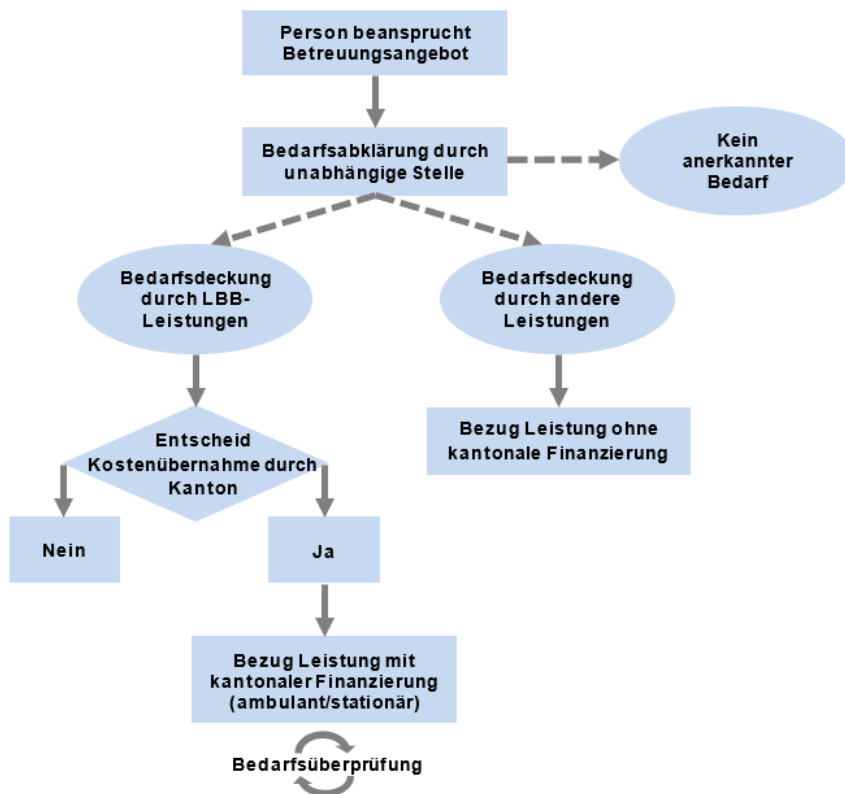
Person beansprucht Betreuungsangebot

Bedarfsabklärung durch unabhängige Stelle

Kein anerkannter Bedarf

Bedarfsdeckung durch LBB-Leistungen

Bedarfsdeckung durch andere Leistungen

Entscheid Kostenübernahme durch Kanton

Bezug Leistung ohne kantonale Finanzierung

Nein

Ja

Bezug Leistung mit kantonaler Finanzierung (ambulant/stationär)

Bedarfsüberprüfung